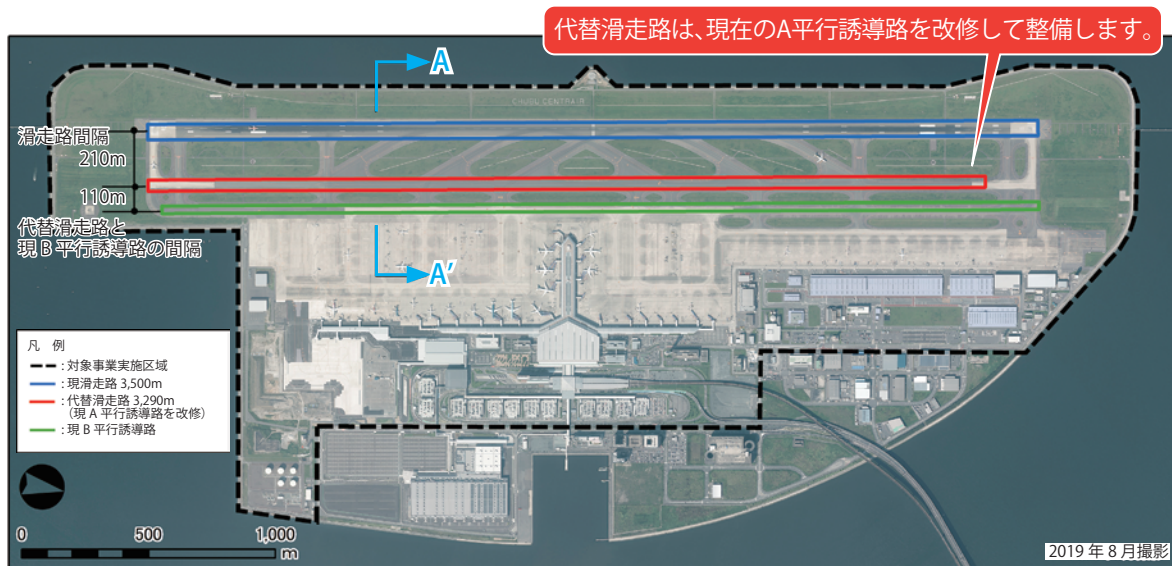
代替滑走路は、現在のA平行誘導路を改修して整備します。

A

CHUBU CENTRAIR

滑走路間隔
210m

110m

代替滑走路と
現B平行誘導路の間隔

A'

凡 例
: 対象事業実施区域
: 現滑走路 3,500m
: 代替滑走路 3,290m
(現A平行誘導路を改修)
: 現B平行誘導路

0 500 1,000
m

2019年8月撮影